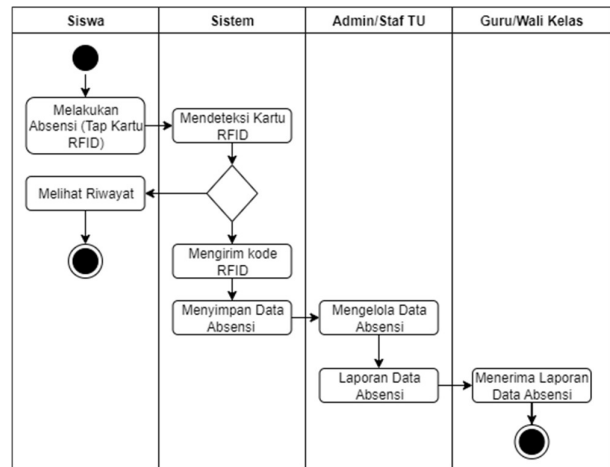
Siswa

Sistem

Admin/Staf TU

Guru/Wali Kelas

Melakukan Absensi (Tap Kartu RFID)

Mendeteksi Kartu RFID

Melihat Riwayat

Mengirim kode RFID

Menyimpan Data Absensi

Mengelola Data Absensi

Laporan Data Absensi

Menerima Laporan Data Absensi